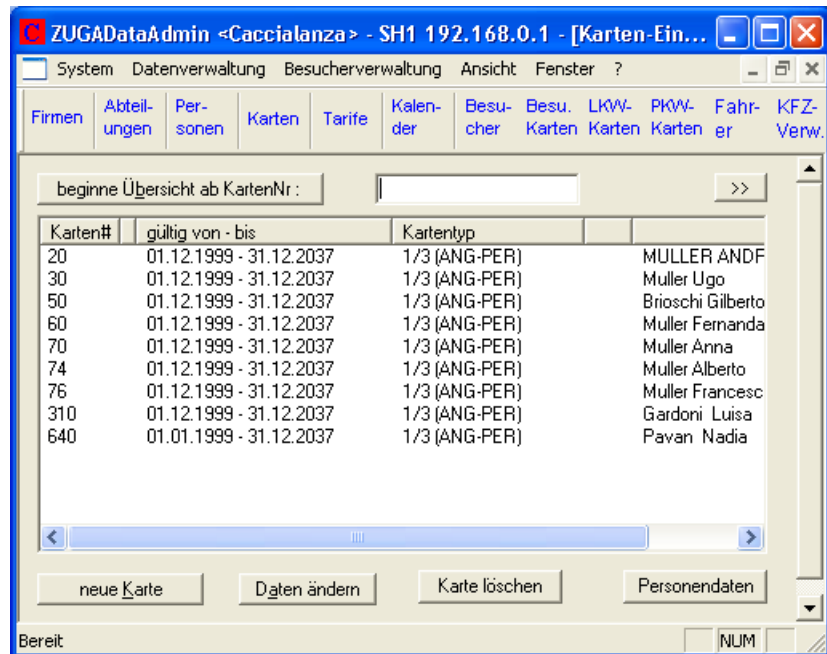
ZUGADataAdmin <Caccialanza> - SH1 192.168.0.1 - [Karten-Ein...

System Datenverwaltung Besucherverwaltung Ansicht Fenster ?

Firmen | Abteilungen | Personen | Karten | Tarife | Kalender | Besucher | Besu. Karten | LKW-Karten | PKW-Karten | Fahrer | KFZ-Verw.

beginne Übersicht ab KartenNr :

>>

| Karten# | gültig von - bis | Kartentyp | |
|---|---|---|---|
| 20 | 01.12.1999 - 31.12.2037 | 1/3 (ANG-PER) | MULLER ANDF |
| 30 | 01.12.1999 - 31.12.2037 | 1/3 (ANG-PER) | Muller Ugo |
| 50 | 01.12.1999 - 31.12.2037 | 1/3 (ANG-PER) | Brioschi Gilberto |
| 60 | 01.12.1999 - 31.12.2037 | 1/3 (ANG-PER) | Muller Fernanda |
| 70 | 01.12.1999 - 31.12.2037 | 1/3 (ANG-PER) | Muller Anna |
| 74 | 01.12.1999 - 31.12.2037 | 1/3 (ANG-PER) | Muller Alberto |
| 76 | 01.12.1999 - 31.12.2037 | 1/3 (ANG-PER) | Muller Francesc |
| 310 | 01.12.1999 - 31.12.2037 | 1/3 (ANG-PER) | Gardoni Luisa |
| 640 | 01.01.1999 - 31.12.2037 | 1/3 (ANG-PER) | Pavan Nadia |

neue Karte | Daten ändern | Karte löschen | Personendaten

Bereit | NUM